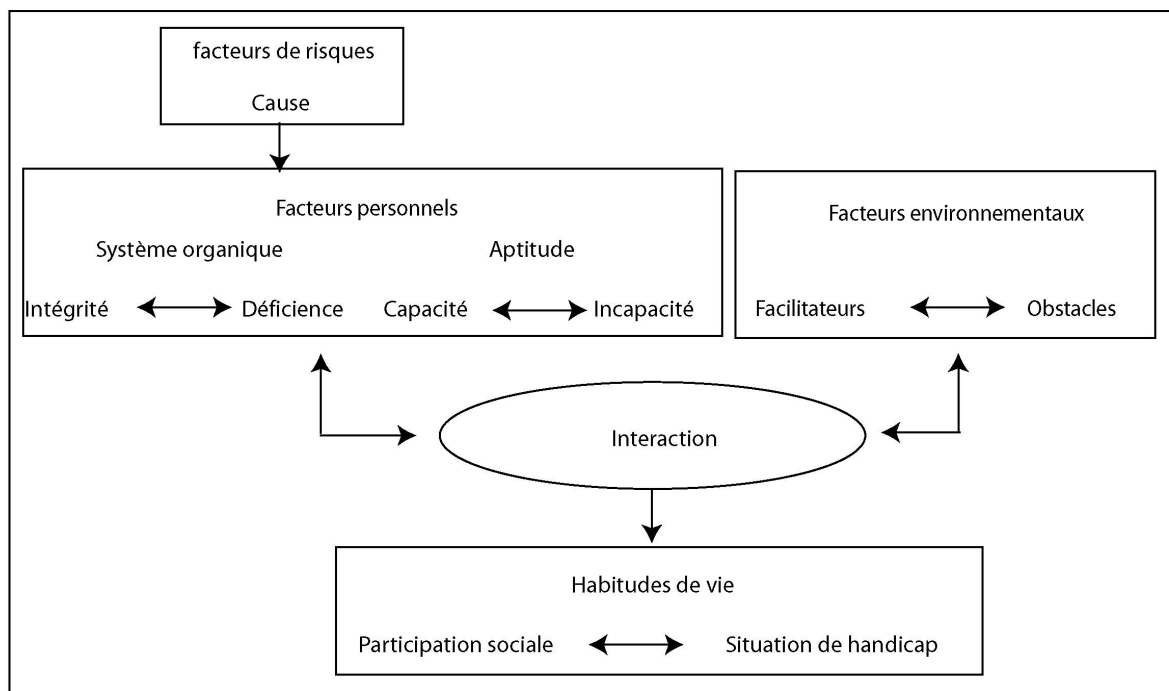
facteurs de risques

Cause

Facteurs personnels

Système organique

Aptitude

Intégrité ⟷ Déficience

Capacité ⟷ Incapacité

Facteurs environnementaux

Facilitateurs ⟷ Obstacles

Interaction

Habitudes de vie

Participation sociale ⟷ Situation de handicap